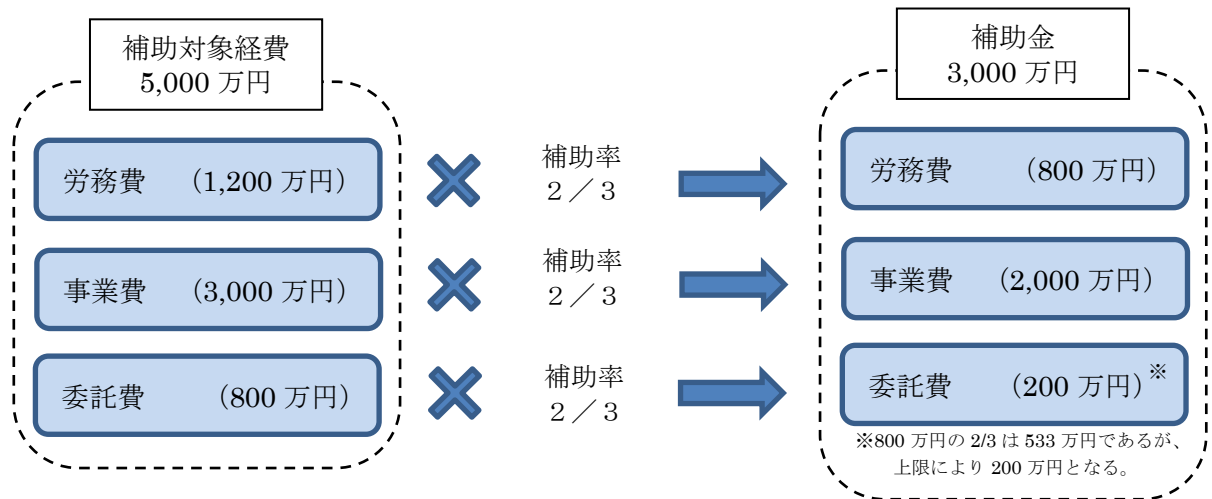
補助対象経費
5,000 万円

労務費 （1,200 万円）

事業費 （3,000 万円）

委託費 （800 万円）

補助率
２／３

補助率
２／３

補助率
２／３

補助金
3,000 万円

労務費 （800 万円）

事業費 （2,000 万円）

委託費 （200 万円）※

※800 万円の 2/3 は 533 万円であるが、上限により 200 万円となる。